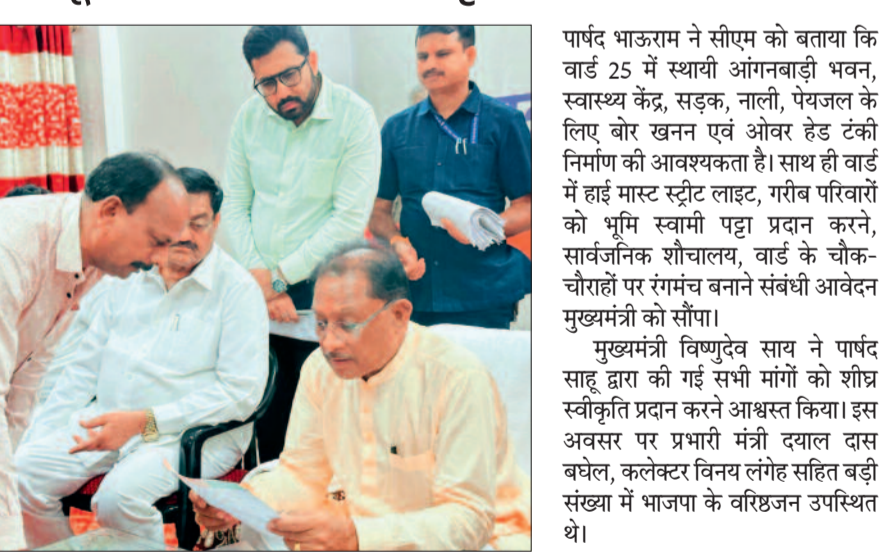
पार्षद भाऊराम ने सीएम को बताया कि वार्ड 25 में स्थायी आंगनबाड़ी भवन, स्वास्थ्य केंद्र, सड़क, नाली, पेयजल के लिए बोर खनन एवं ओवर हेड टंकी निर्माण की आवश्यकता है। साथ ही वार्ड में हाई मास्ट स्ट्रीट लाइट, गरीब परिवारों को भूमि स्वामी पट्टा प्रदान करने, सार्वजनिक शौचालय, वार्ड के चौक-चौराहों पर रंगमंच बनाने संबंधी आवेदन मुख्यमंत्री को सौंपा।

मुख्यमंत्री विष्णुदेव साय ने पार्षद साहू द्वारा की गई सभी मांगों को शीघ्र स्वीकृति प्रदान करने आश्वस्त किया। इस अवसर पर प्रभारी मंत्री दयाल दास बघेल, कलेक्टर विनय लंगेह सहित बड़ी संख्या में भाजपा के वरिष्ठजन उपस्थित थे।